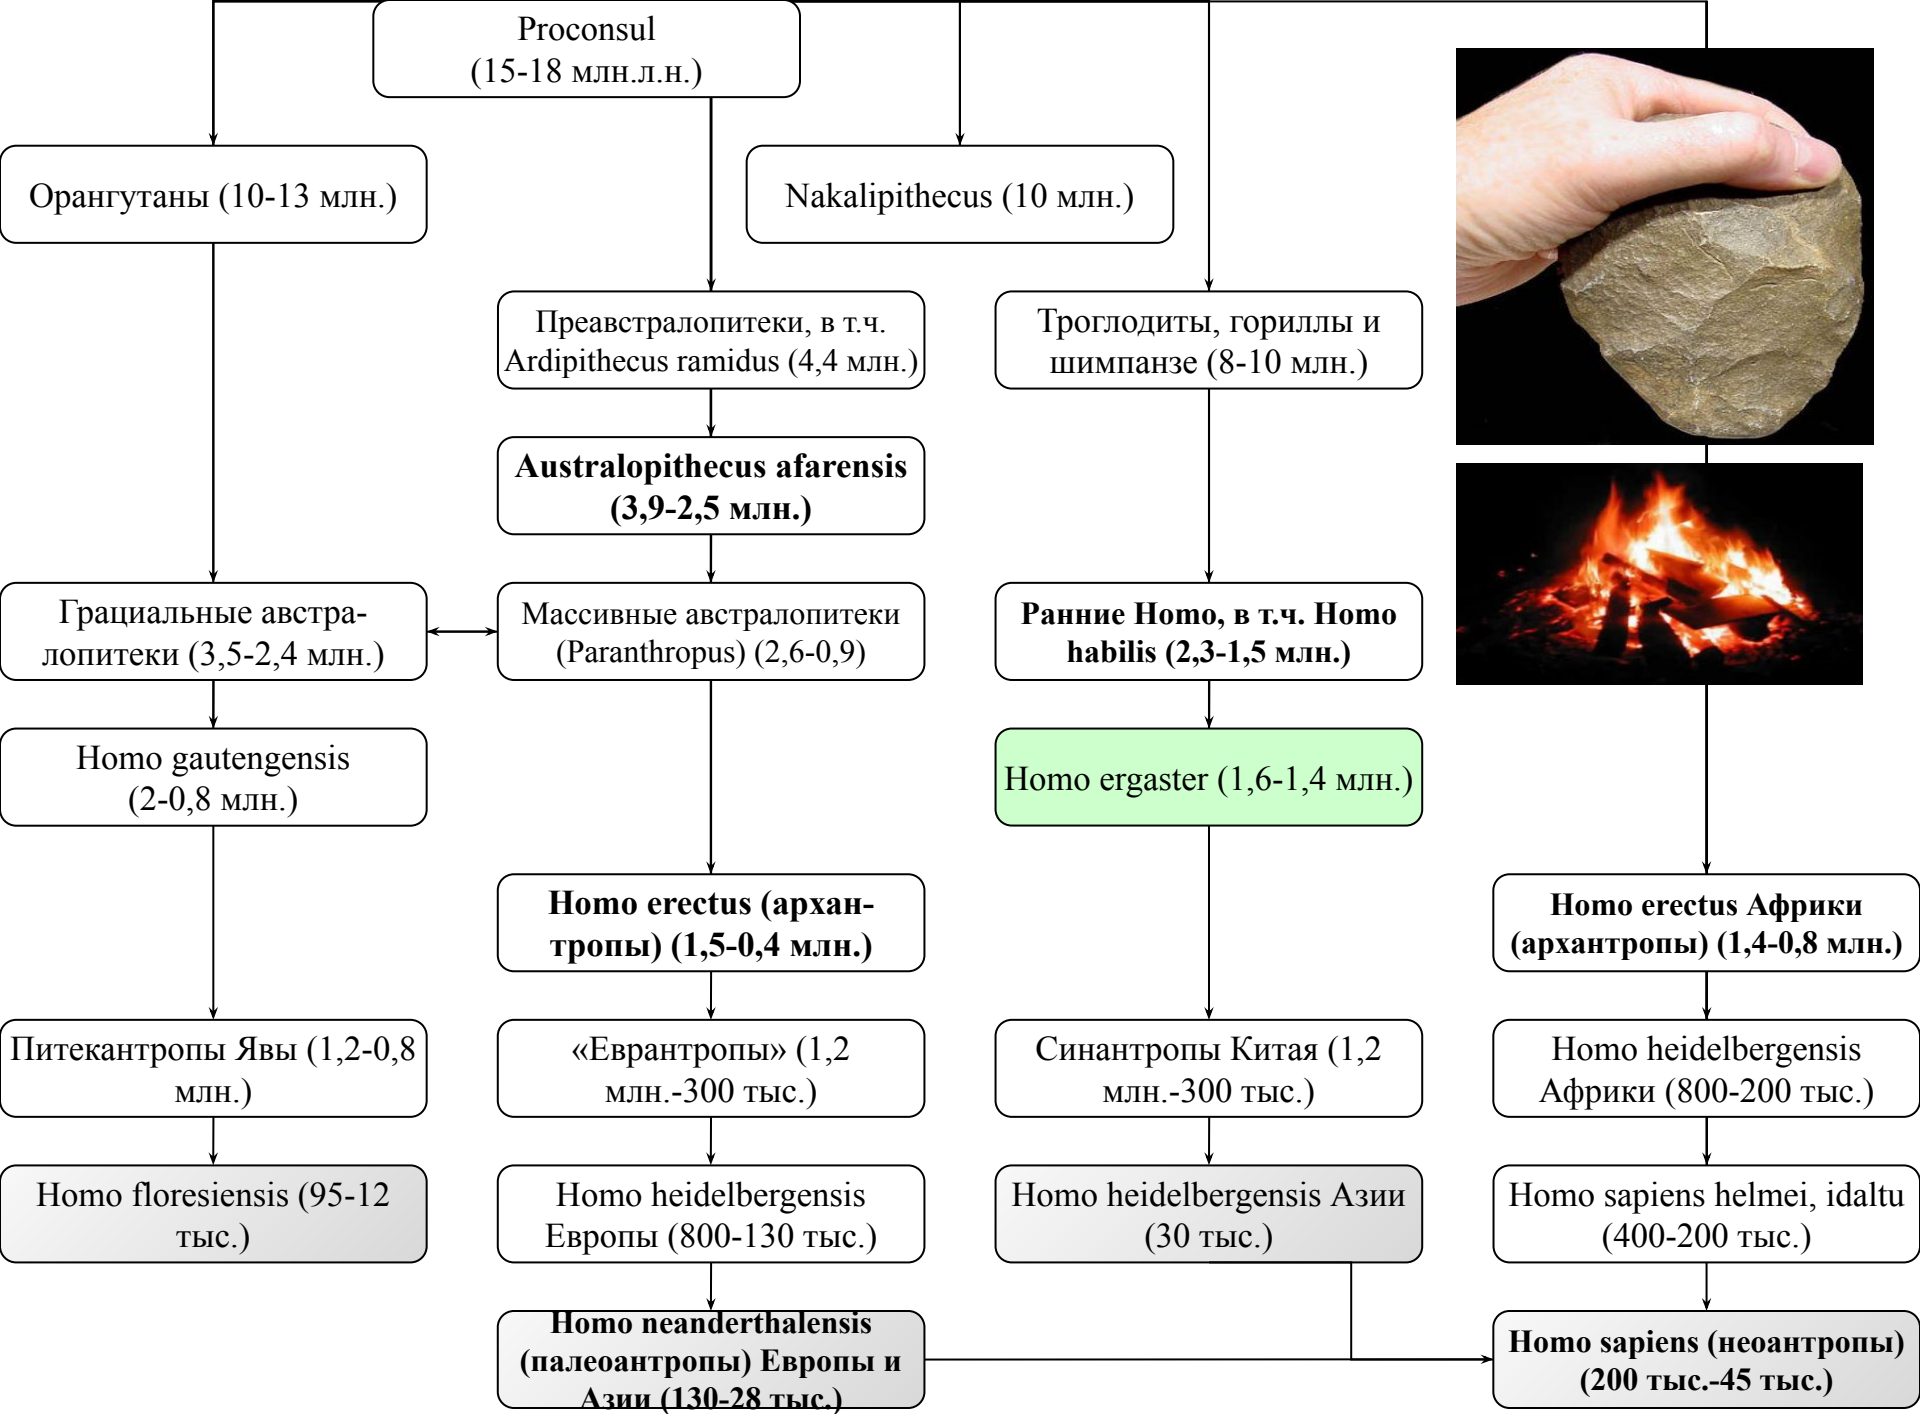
Proconsul (15-18 млн.л.н.)

Орангутаны (10-13 млн.)

Nakalipithecus (10 млн.)

Преавстралопитеки, в т.ч. Ardipithecus ramidus (4,4 млн.)

Троглодиты, гориллы и шимпанзе (8-10 млн.)

**Australopithecus afarensis (3,9-2,5 млн.)**

Грациальные австралопитеки (3,5-2,4 млн.)

Массивные австралопитеки (Paranthropus) (2,6-0,9)

**Ранние Homo, в т.ч. Homo habilis (2,3-1,5 млн.)**

Homo gautengensis (2-0,8 млн.)

Homo ergaster (1,6-1,4 млн.)

**Homo erectus (архантропы) (1,5-0,4 млн.)**

**Homo erectus Африки (архантропы) (1,4-0,8 млн.)**

Питекантропы Явы (1,2-0,8 млн.)

«Еврантропы» (1,2 млн.-300 тыс.)

Синантропы Китая (1,2 млн.-300 тыс.)

Homo heidelbergensis Африки (800-200 тыс.)

Homo floresiensis (95-12 тыс.)

Homo heidelbergensis Европы (800-130 тыс.)

Homo heidelbergensis Азии (30 тыс.)

Homo sapiens helmei, idaltu (400-200 тыс.)

**Homo neanderthalensis (палеоантропы) Европы и Азии (130-28 тыс.)**

**Homo sapiens (неоантропы) (200 тыс.-45 тыс.)**